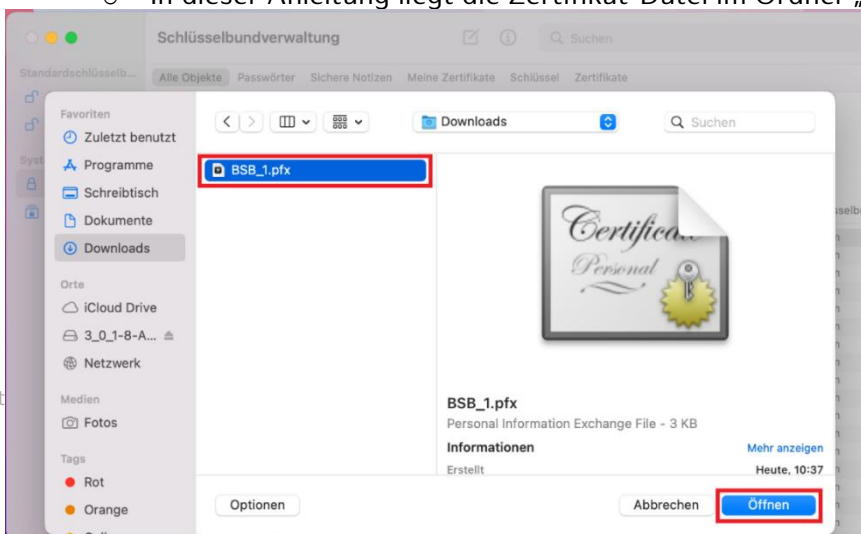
In dieser Anleitung liegt die Zertifikat-Datei im Ordner „

Schlüsselbundverwaltung

Suchen

Standardschlüsselb...

Alle Objekte Passwörter Sichere Notizen Meine Zertifikate Schlüssel Zertifikate

Syst

Favoriten

Zuletzt benutzt

Programme

Schreibtisch

Dokumente

Downloads

Orte

iCloud Drive

3_0_1-8-A...

Netzwerk

Medien

Fotos

Tags

Rot

Orange

Downloads

Suchen

BSB_1.pfx

Certificate
Personal

BSB_1.pfx

Personal Information Exchange File - 3 KB

Informationen

Mehr anzeigen

Erstellt

Heute, 10:37

Optionen

Abbrechen

Öffnen